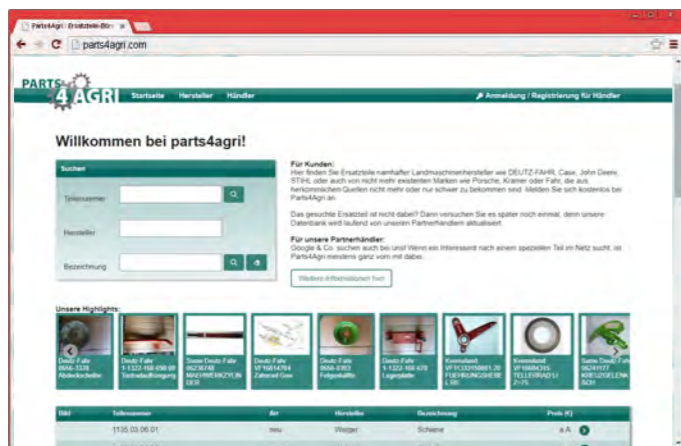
Parts4Agri: Ersatzteile-Börs ×

parts4agri.com

PARTS 4 AGRI

Startseite Hersteller Händler

Anmeldung / Registrierung für Händler

Willkommen bei parts4agri!

Suchen

Teilenummer

Hersteller

Bezeichnung

Für Kunden:
Hier finden Sie Ersatzteile namhafter Landmaschinenhersteller wie DEUTZ-FAHR, Case, John Deere, STIHL oder auch von nicht mehr existenten Marken wie Porsche, Kramer oder Fahr, die aus herkömmlichen Quellen nicht mehr oder nur schwer zu bekommen sind. Melden Sie sich kostenlos bei Parts4Agri an.

Das gesuchte Ersatzteil ist nicht dabei? Dann versuchen Sie es später noch einmal, denn unsere Datenbank wird laufend von unseren Partnerhändlern aktualisiert.

Für unsere Partnerhändler:
Google & Co. suchen bei uns! Wenn ein Interessent nach einem speziellen Teil im Netz sucht, ist Parts4Agri meistens ganz vorn mit dabei.

Weitere Informationen hier

Unsere Highlights:

Deutz-Fahr 0666-3328 Abdeckscheibe

Deutz-Fahr 1-1322-168-698-00 Seitenabdichtung

Stoom Deutz-Fahr 06230748 MASCHINENZYLINDER

Deutz-Fahr VF16814784 Zahnrad Gas

Deutz-Fahr 0666-0303 Felgenkuffe

Deutz-Fahr 1-1322-168-670 Lagerplatte

Kverneland VF11331508812 FÜHRUNGSHEBEL RE

Kverneland VF06BK31S TELLERRAD L-Z=75

Same Deutz-Fahr 06241177 KREUZGELENKBUCH

| Bild | Teilenummer | Art | Hersteller | Bezeichnung | Preis (€) |
|---|---|---|---|---|---|
| | 1135.03.06.01 | neu | Weiger | Schiene | a.A. |